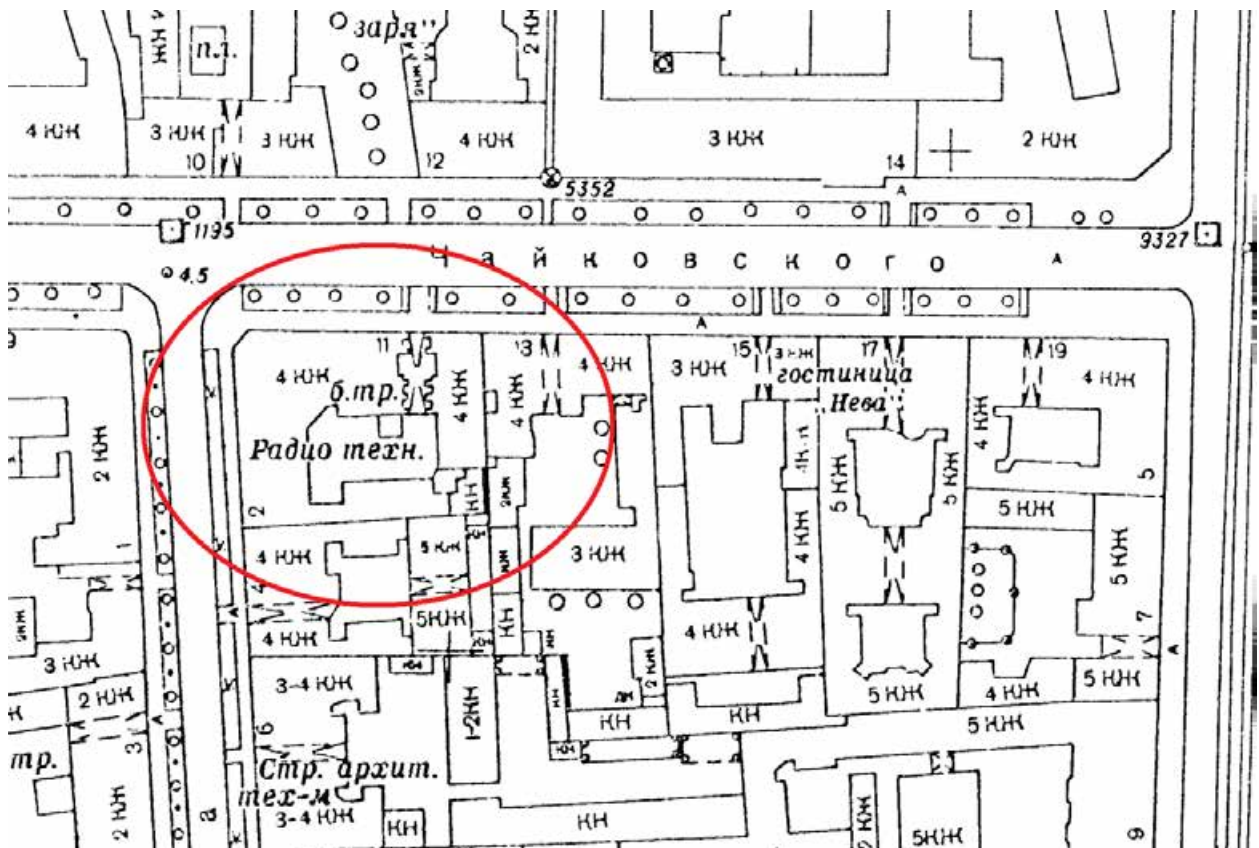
„заря"
жн
п.л.
2 нж
4 нж
3 нж
10
3 нж
2нж
12
4 нж
3 нж
14
2 нж
5352
1195
9327
4.5
Ч а й к о в с к о г о
А
А
9
11
13
15
3 нж
17
19
4 нж
б.тр.
4 нж
4 нж
4 нж
3 нж
гостиница
Нева
4 нж
Радио техн.
4 нж
4 нж
2 нж
1кж
5 нж
5 нж
5
2 нж
2
нж
2кж
5 нж
4 нж
4 нж
5 нж
3 нж
4 нж
5 нж
1
2кж
4 нж
5нж
кн
7
3 нж
4 нж
3-4 нж
кн
2 нж
2 нж
1-2нж
кн
дм
5 нж
4 нж
5 нж
2 нж
3
кн
кн
кн
5 нж
б
тр.
Стр. архит.
тех-м
2 нж
3-4 нж
кн
кн
2 нж
5нж
9
а